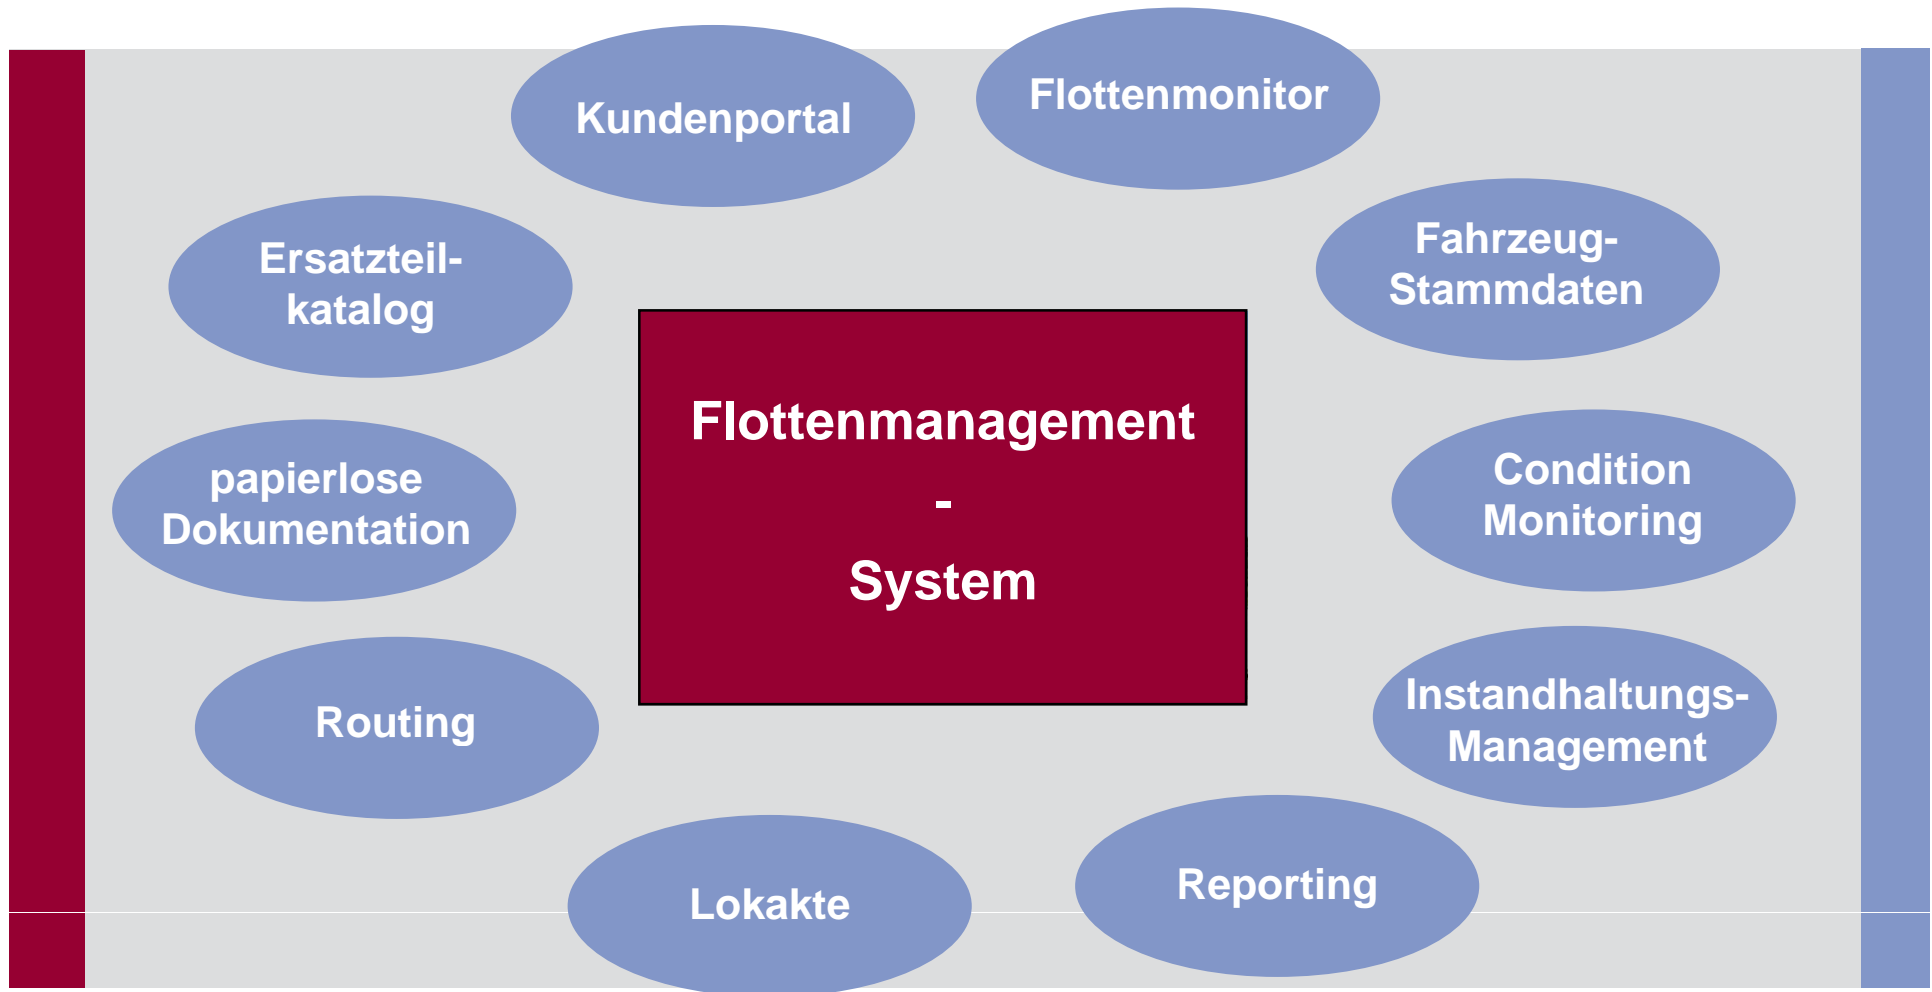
Kundenportal

Flottenmonitor

Ersatzteilkatalog

Fahrzeug-Stammdaten

Flottenmanagement
-
System

papierlose Dokumentation

Condition Monitoring

Routing

Instandhaltungs-Management

Lokakte

Reporting